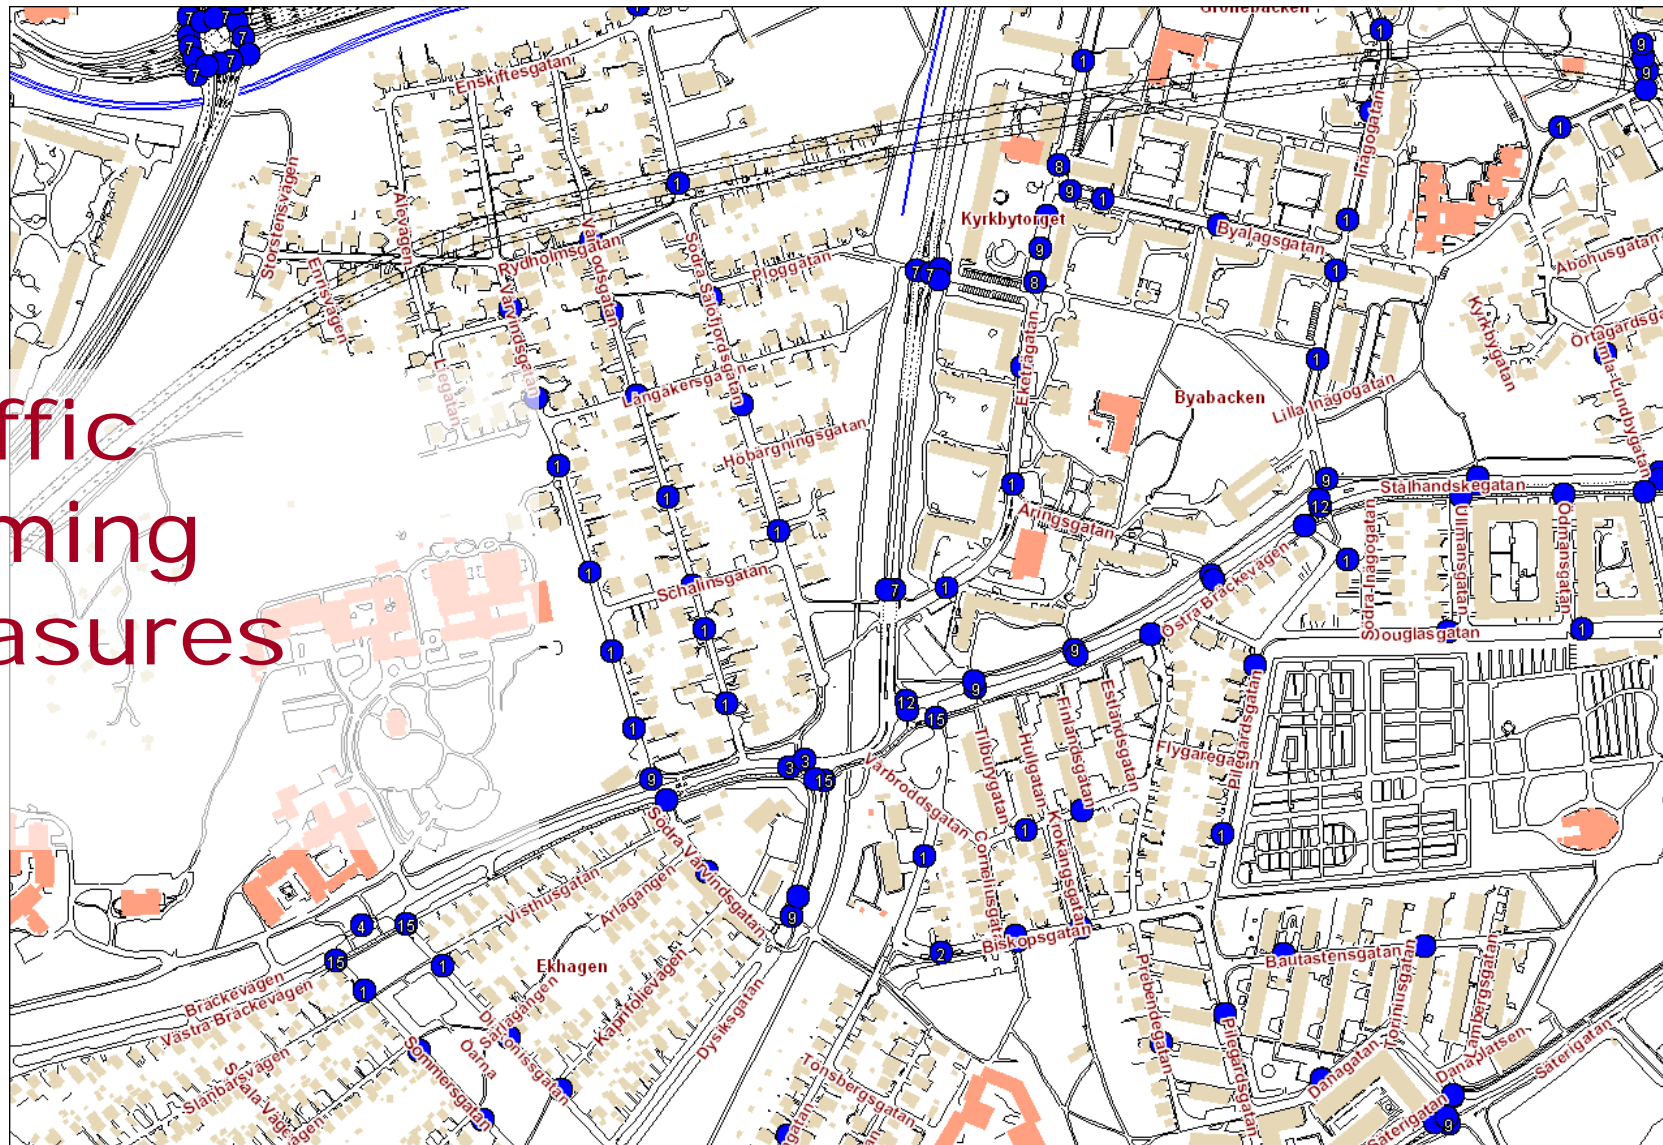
ffic
ming
asures

Gröneбacken
Enskiftesgatan
Storstensvägen
Ervisvägen
Alevägen
Rydholmsgatan
Varvsgatan
Värvindsgatan
Södra Salofjordsgatan
Ploggatan
Kyrkbytorget
Byalagsgatan
Inagogatan
Åbohusgatan
Kyrkbygatan
Örtagårdsgatan
Ekelundsgatan
Långåkersgatan
Liegatan
Hobargningsgatan
Ekrögatan
Byabacken
Lilla Inagogatan
Stålhandskegatan
Aringsgatan
Schalinsgatan
Östra Bräckevägen
Södra Inagogatan
Ullmansgatan
Odmansgatan
Douglasgatan
Eslandsgatan
Finlandsgatan
Hullgatan
Tiburgatan
Flygaregatan
Pilegårdsgatan
Varbroddsgatan
Krokängsgatan
Corneliusgatan
Södra Vädvindsgatan
Visthusgatan
Arlagången
Biskopsgatan
Prebendegatan
Bautastensgatan
Ekhagen
Bräckevägen
Västra Bräckevägen
Slanbärsvägen
Sommersgatan
Oarna
Sarjagången
Kaprifolievägen
Dysiksgatan
Tonsbergsgatan
Plegatgatan
Danagatan
Danaplatsen
Säterigatan
7
7
7
7
7
7
1
1
1
1
1
1
9
9
9
8
8
9
9
1
1
1
1
1
1
1
1
1
1
1
1
1
1
1
1
1
1
1
1
1
9
12
1
1
7
7
7
9
9
9
12
15
3
3
15
9
9
1
1
4
15
15
1
1
2
9